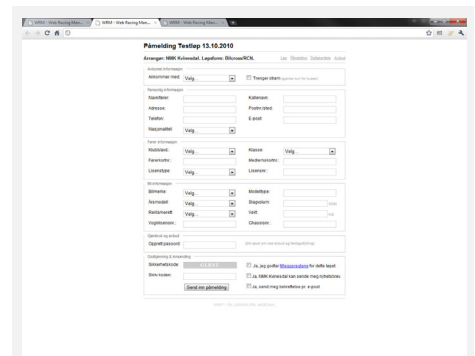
WRM - Web Racing Man...
WRM - Web Racing Man...
WRM - Web Racing Man...

Påmelding Testløp 13.10.2010

Arrangør: NMK Kolvesdal. Løpsform: Bilcross/RCN.

Løp Påmeldte Deltakerliste Avbud

Ankomst informasjon
Ankommer med: Velg...
Trenger strøm

Personlig informasjon
Navn/fornavn:
Etternavn:
Adresse:
Postnr./sted:
Telefon:
E-post:
Nasjonalitet: Velg...

Fører informasjon
Klubb/krets: Velg...
Klasse: Velg...
Førerlisens:
Medlemsnummer:
Lisenstype: Velg...
Lisensnr.:

Bil informasjon
Bilmerke: Velg...
Modelltype:
Årsmodell: Velg...
Slagvolum:
Rattplassering: Velg...
Vekt:
Vognkortnummer:
Chassisnr.:

Opplysning og avbud
Opprett passord:

Godkjenning & avsending
Sikkerhetskode:
Ja, jeg godtar Reglement for dette løpet
Skriv koden:
Ja, NMK Kolvesdal kan sende meg nyhetsbrev
Ja, send meg bekreftelse pr. e-post
Send inn påmelding